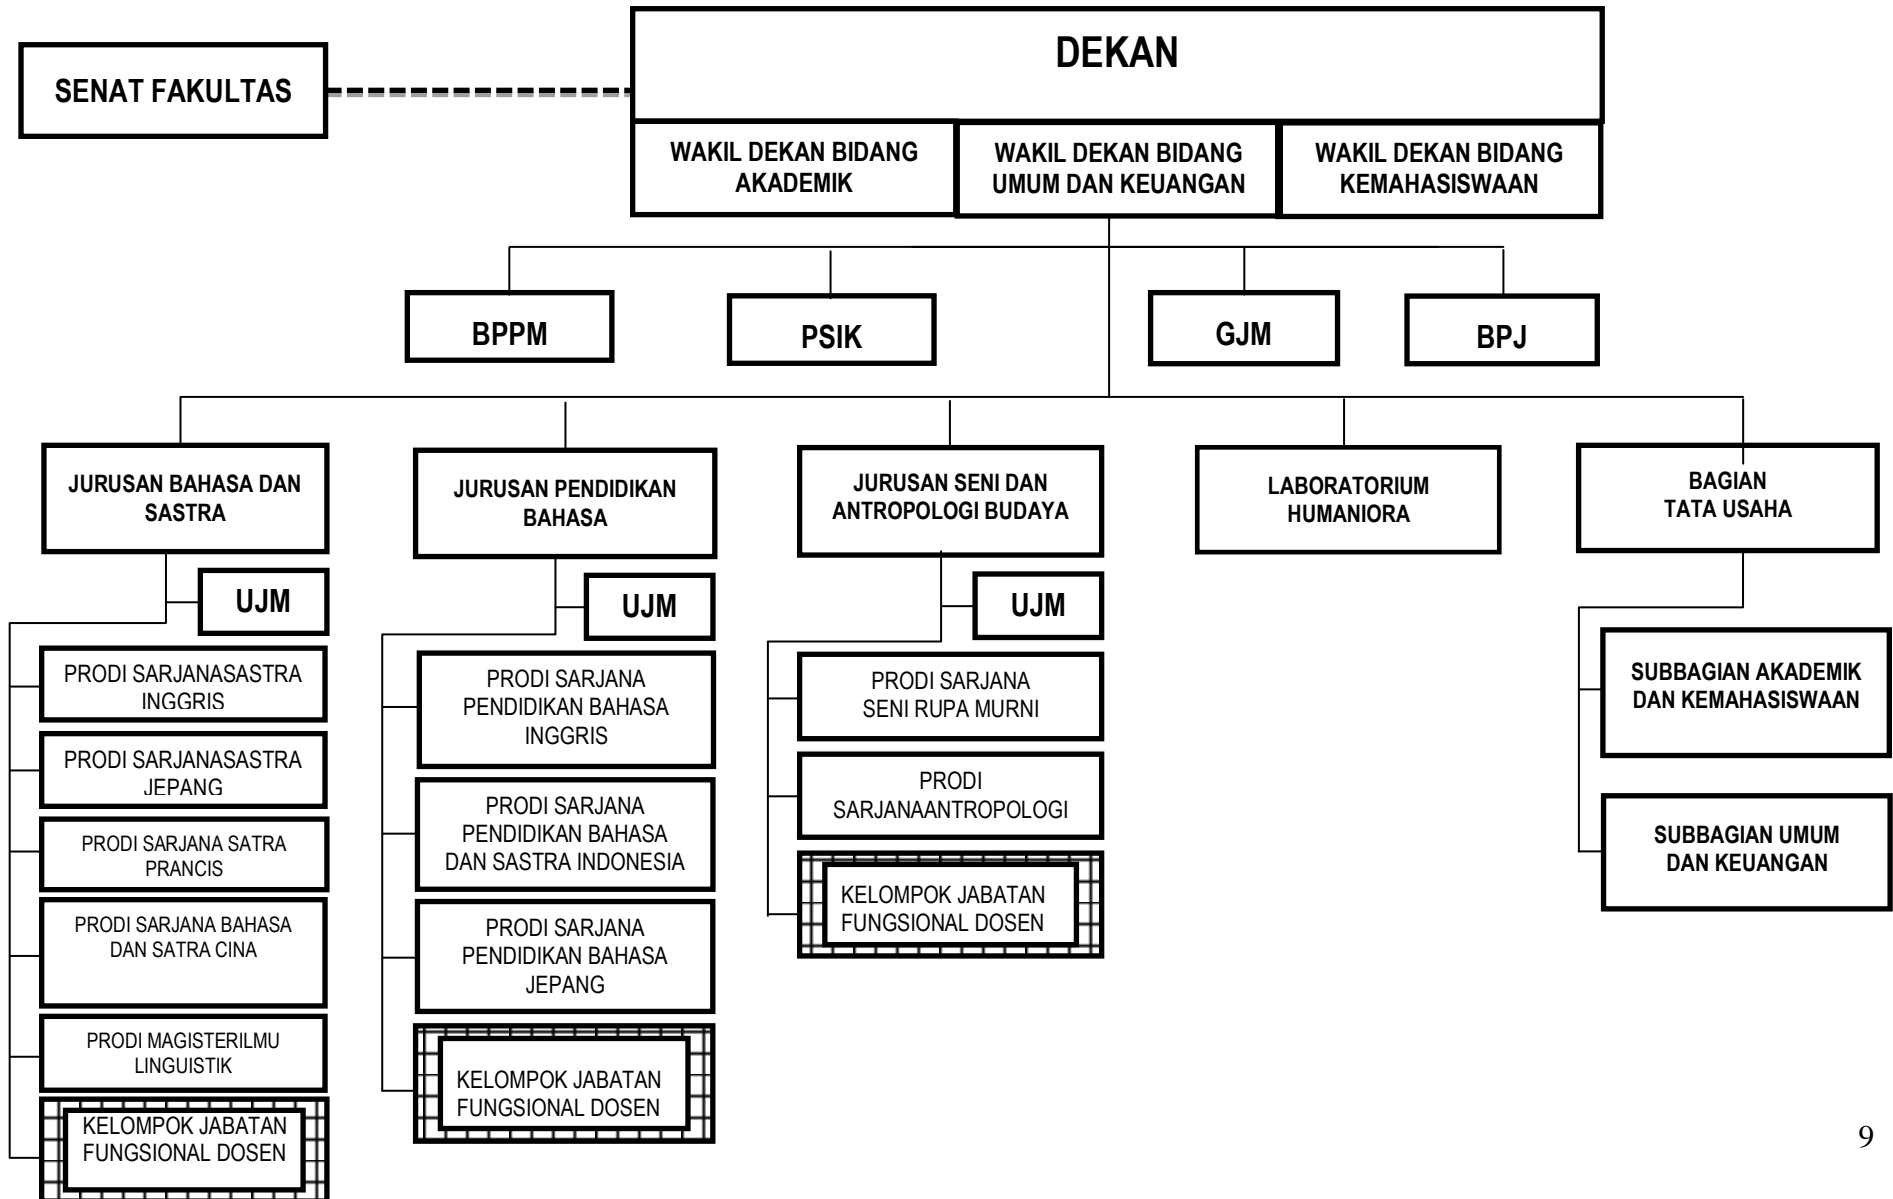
SENAT FAKULTAS

DEKAN

WAKIL DEKAN BIDANG AKADEMIK

WAKIL DEKAN BIDANG UMUM DAN KEUANGAN

WAKIL DEKAN BIDANG KEMAHASISWAAN

BPPM

PSIK

GJM

BPJ

JURUSAN BAHASA DAN SASTRA

UJM

PRODI SARJANASASTRA INGGRIS

PRODI SARJANASASTRA JEPANG

PRODI SARJANA SATRA PRANCIS

PRODI SARJANA BAHASA DAN SATRA CINA

PRODI MAGISTERILMU LINGUISTIK

KELOMPOK JABATAN FUNGSIONAL DOSEN

JURUSAN PENDIDIKAN BAHASA

UJM

PRODI SARJANA PENDIDIKAN BAHASA INGGRIS

PRODI SARJANA PENDIDIKAN BAHASA DAN SASTRA INDONESIA

PRODI SARJANA PENDIDIKAN BAHASA JEPANG

KELOMPOK JABATAN FUNGSIONAL DOSEN

JURUSAN SENI DAN ANTROPOLOGI BUDAYA

UJM

PRODI SARJANA SENI RUPA MURNI

PRODI SARJANAANTROPOLOGI

KELOMPOK JABATAN FUNGSIONAL DOSEN

LABORATORIUM HUMANIORA

BAGIAN TATA USAHA

SUBBAGIAN AKADEMIK DAN KEMAHASISWAAN

SUBBAGIAN UMUM DAN KEUANGAN

9